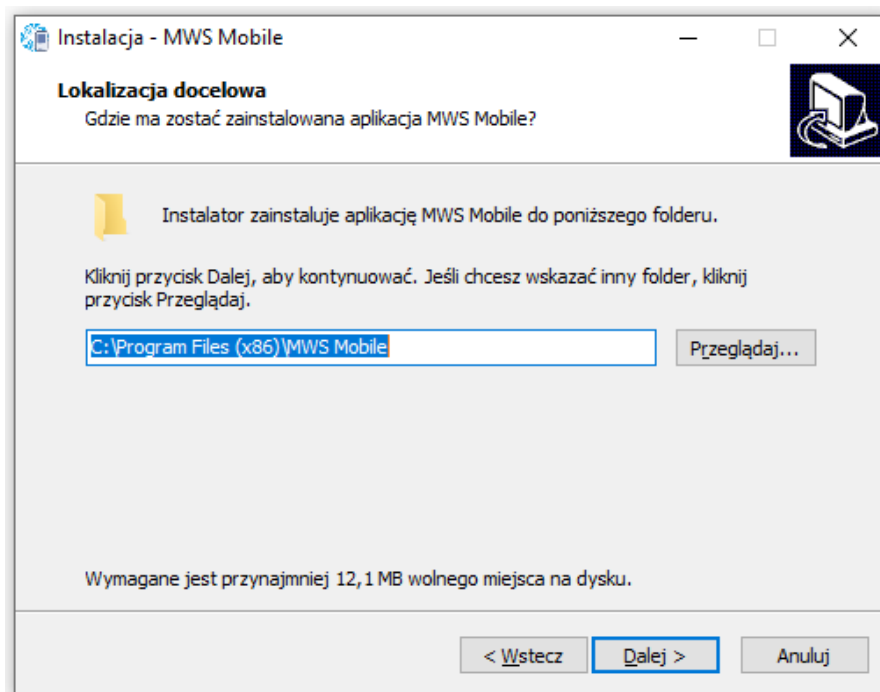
Instalacja - MWS Mobile

Lokalizacja docelowa
Gdzie ma zostać zainstalowana aplikacja MWS Mobile?

Instalator zainstaluje aplikację MWS Mobile do poniższego folderu.

Kliknij przycisk Dalej, aby kontynuować. Jeśli chcesz wskazać inny folder, kliknij przycisk Przeglądaj.

C:\Program Files (x86)\MWS Mobile

Przeglądaj...

Wymagane jest przynajmniej 12,1 MB wolnego miejsca na dysku.

< Wstecz
Dalej >
Anuluj